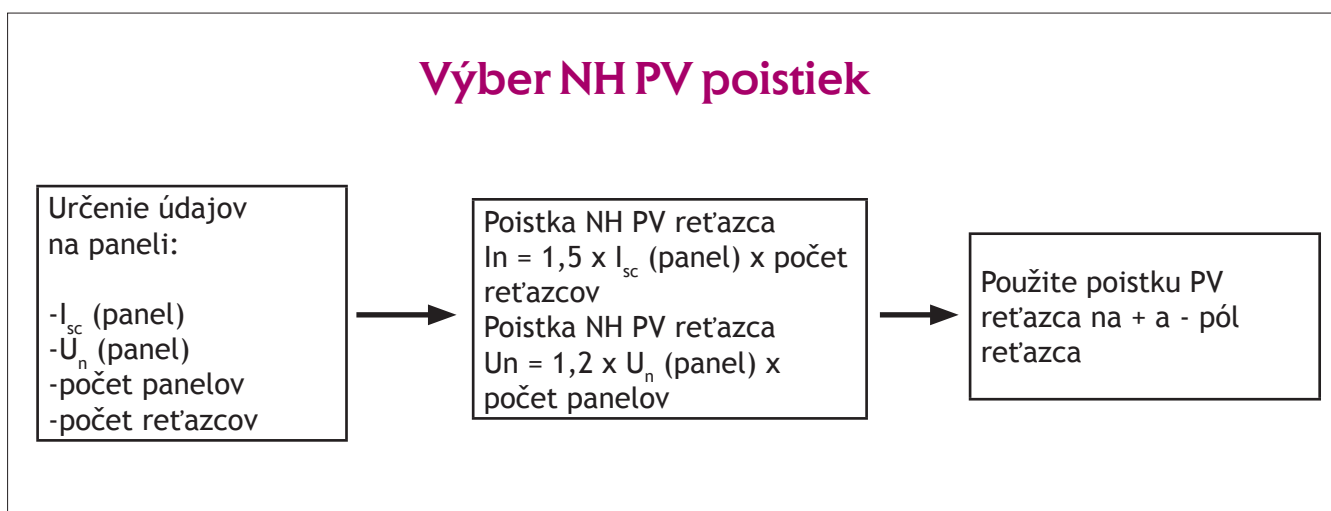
Výber NH PV poistiek

Určenie údajov na paneli:

-$I_{sc}$ (panel)
-$U_n$ (panel)
-počet panelov
-počet reťazcov

Poistka NH PV reťazca
In = 1,5 x $I_{sc}$ (panel) x počet reťazcov
Poistka NH PV reťazca
Un = 1,2 x $U_n$ (panel) x počet panelov

Použite poistku PV reťazca na + a - pól reťazca